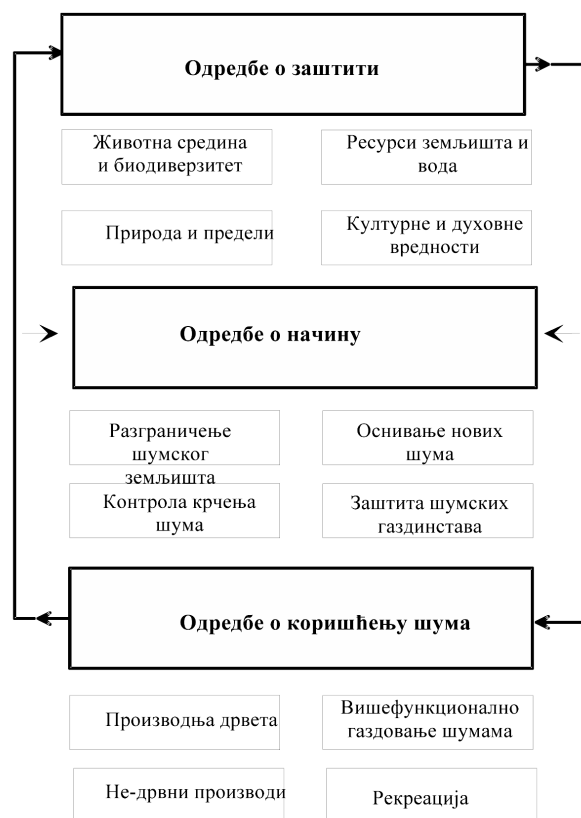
Одредбе о заштити

Животна средина и биодиверзитет

Ресурси земљишта и вода

Природа и предели

Културне и духовне вредности

Одредбе о начину

Разграничење шумског земљишта

Оснивање нових шума

Контрола крчења шума

Заштита шумских газдинстава

Одредбе о коришћењу шума

Производња дрвета

Вишефункционално газдовање шумама

Не-дрвни производи

Рекреација